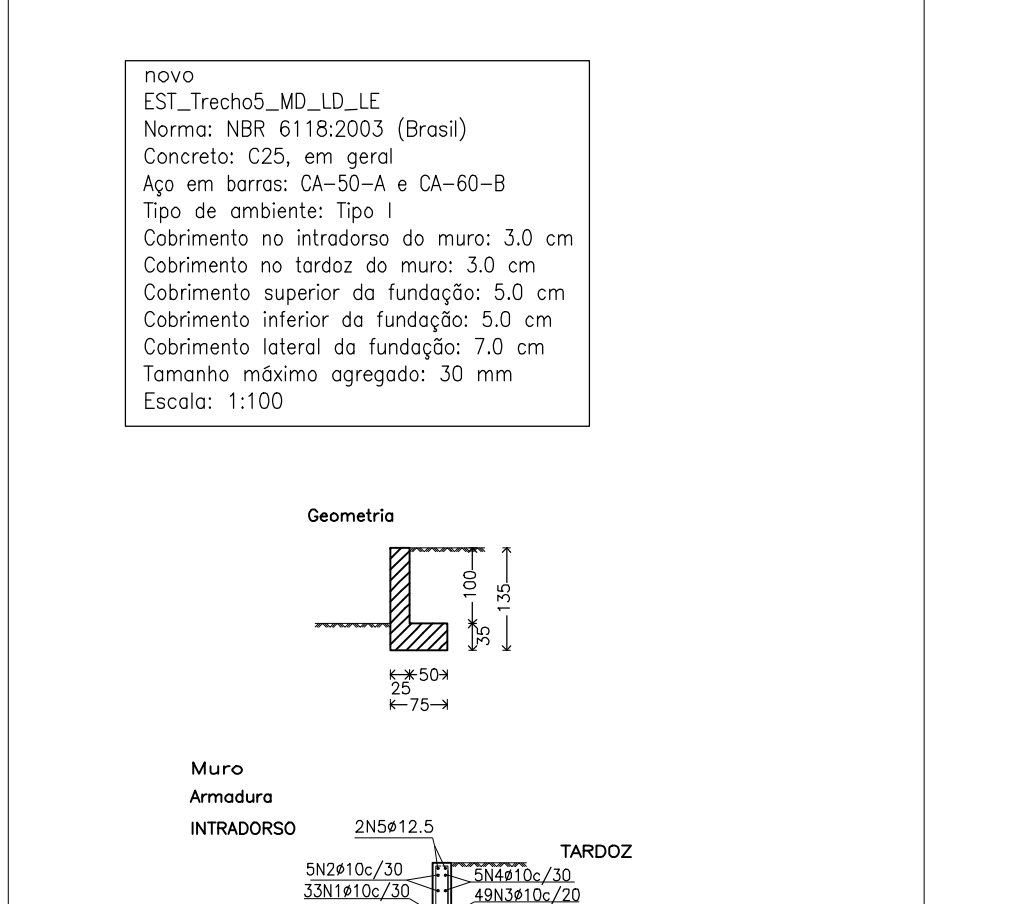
novo
EST_Trecho5_MD_LD_LE
Norma: NBR 6118:2003 (Brasil)
Concreto: C25, em geral
Aço em barras: CA–50–A e CA–60–B
Tipo de ambiente: Tipo I
Cobrimento no intradorso do muro: 3.0 cm
Cobrimento no tardoz do muro: 3.0 cm
Cobrimento superior da fundação: 5.0 cm
Cobrimento inferior da fundação: 5.0 cm
Cobrimento lateral da fundação: 7.0 cm
Tamanho máximo agregado: 30 mm
Escala: 1:100

Geometria

100
135
35
50
25
75

Muro
Armadura
INTRADORSO
2N5ø12.5
TARDOZ
5N2ø10c/30
33N1ø10c/30
5N4ø10c/30
49N3ø10c/20